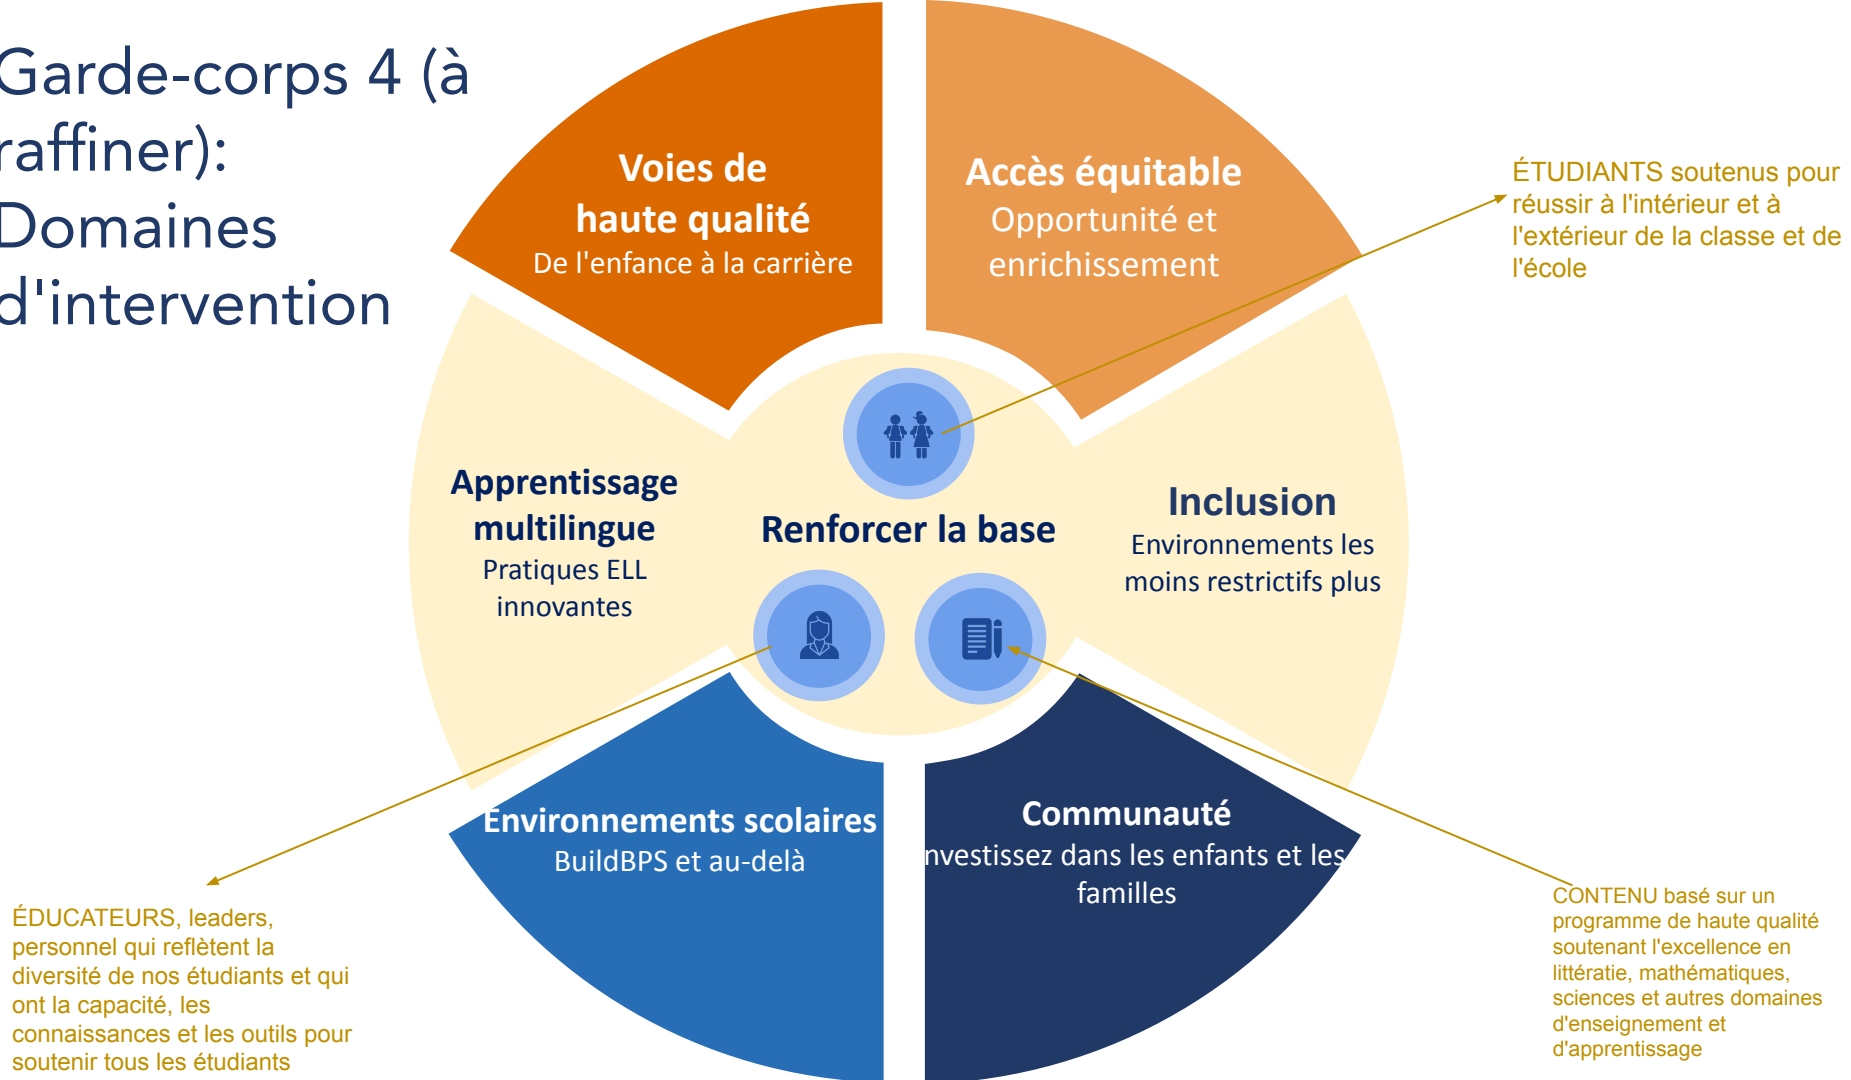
Garde-corps 4 (à raffiner): Domaines d'intervention

Voies de haute qualité
De l'enfance à la carrière

Accès équitable
Opportunité et enrichissement

ÉTUDIANTS soutenus pour réussir à l'intérieur et à l'extérieur de la classe et de l'école

Apprentissage multilingue
Pratiques ELL innovantes

Renforcer la base

Inclusion
Environnements les moins restrictifs plus

Environnements scolaires
BuildBPS et au-delà

Communauté
nvestissez dans les enfants et les familles

ÉDUCATEURS, leaders, personnel qui reflètent la diversité de nos étudiants et qui ont la capacité, les connaissances et les outils pour soutenir tous les étudiants

CONTENU basé sur un programme de haute qualité soutenant l'excellence en littératie, mathématiques, sciences et autres domaines d'enseignement et d'apprentissage